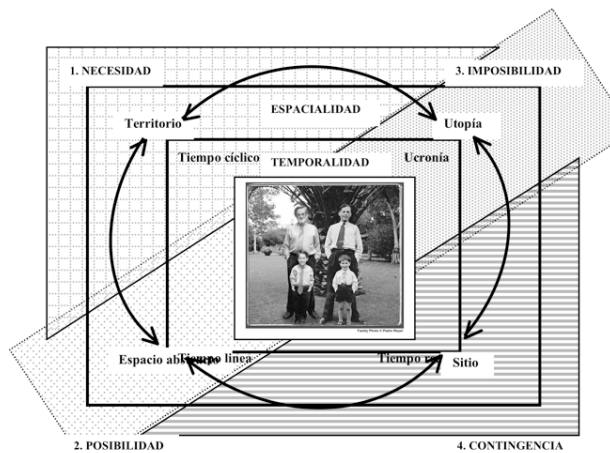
1. NECESIDAD

3. IMPOSIBILIDAD

ESPACIALIDAD

Territorio

Utopía

Tiempo cíclico

TEMPORALIDAD

Ucronía

Family Photo © Pedro Reyes

Espacio ab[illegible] Tiempo línea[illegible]

Tiempo re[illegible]

Sitio

2. POSIBILIDAD

4. CONTINGENCIA